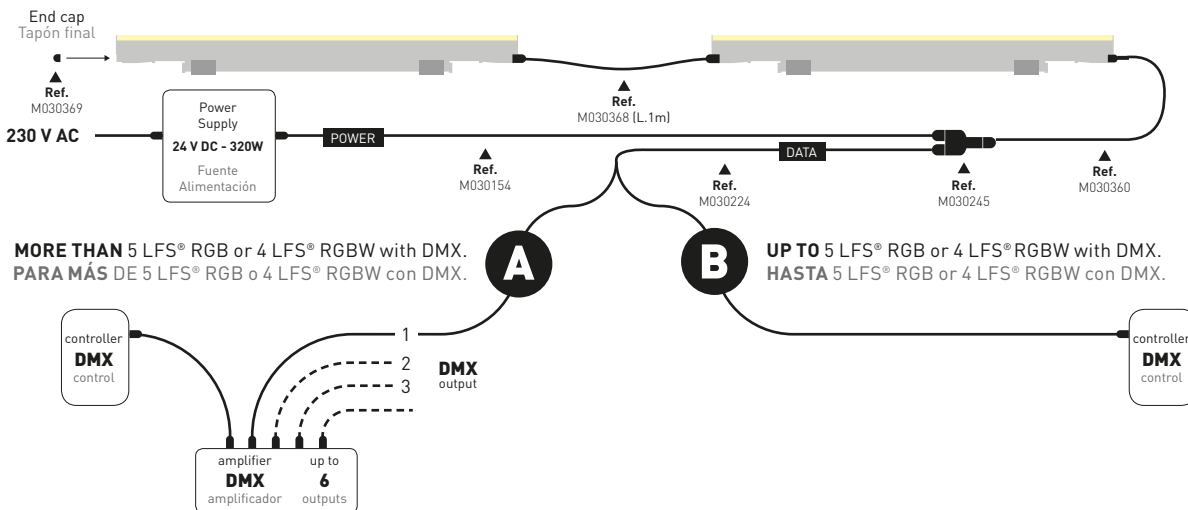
End cap
Tapón final

Ref.
M030369

230 V AC

Power Supply
24 V DC - 320W
Fuente Alimentación

POWER

Ref.
M030154

Ref.
M030368 (L.1m)

DATA

Ref.
M030224

Ref.
M030245

Ref.
M030360

MORE THAN 5 LFS® RGB or 4 LFS® RGBW with DMX.
PARA MÁS DE 5 LFS® RGB o 4 LFS® RGBW con DMX.

A

B

UP TO 5 LFS® RGB or 4 LFS® RGBW with DMX.
HASTA 5 LFS® RGB or 4 LFS® RGBW con DMX.

controller
DMX
control

1
2
3

DMX
output

controller
DMX
control

amplifier
DMX
amplificador

up to
6
outputs